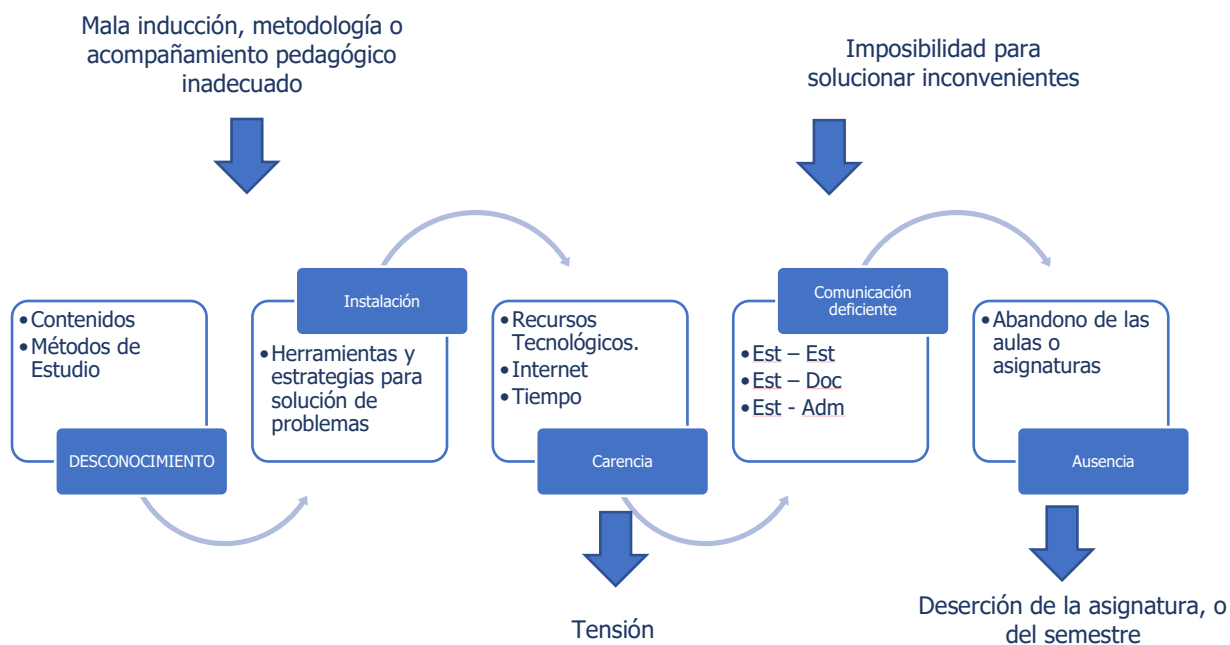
Mala inducción, metodología o acompañamiento pedagógico inadecuado

Imposibilidad para solucionar inconvenientes

• Contenidos
• Métodos de Estudio

DESCONOCIMIENTO

Instalación

• Herramientas y estrategias para solución de problemas

• Recursos Tecnológicos.
• Internet
• Tiempo

Carencia

Tensión

Comunicación deficiente

• Est – Est
• Est – Doc
• Est - Adm

• Abandono de las aulas o asignaturas

Ausencia

Deserción de la asignatura, o del semestre